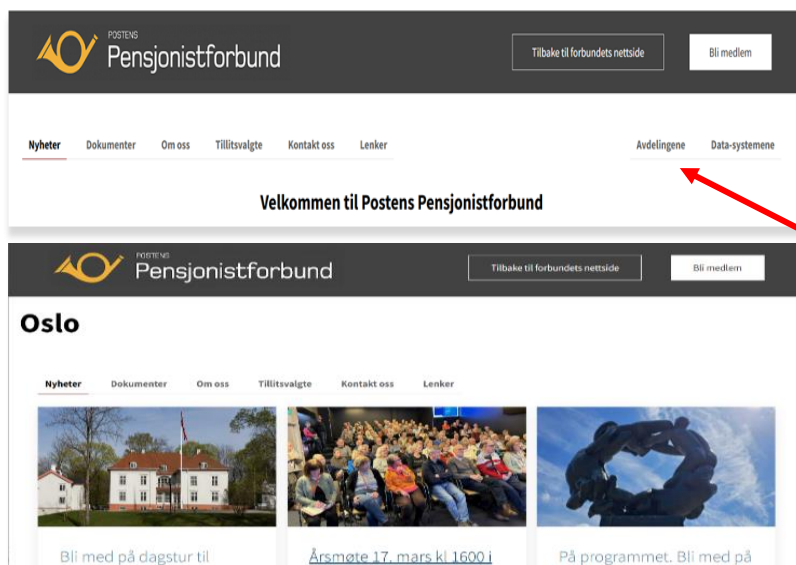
POSTENS
Pensjonistforbund

Tilbake til forbundets nettside

Bli medlem

Nyheter Dokumenter Om oss Tillitsvalgte Kontakt oss Lenker Avdelingene Data-systemene

Velkommen til Postens Pensjonistforbund

POSTENS
Pensjonistforbund

Tilbake til forbundets nettside

Bli medlem

Oslo

Nyheter Dokumenter Om oss Tillitsvalgte Kontakt oss Lenker

Bli med på dagstur til

Årsmøte 17. mars kl 1600 i

På programmet. Bli med på